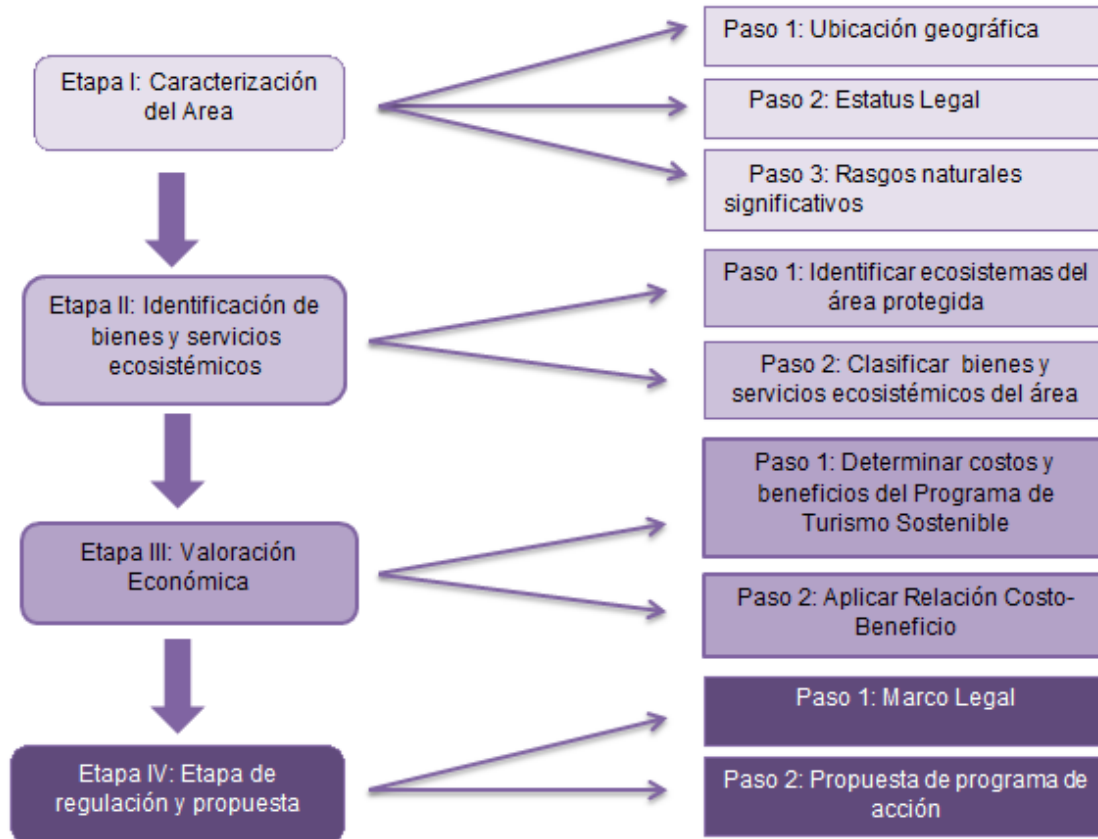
Etapa I: Caracterización del Area

Paso 1: Ubicación geográfica

Paso 2: Estatus Legal

Paso 3: Rasgos naturales significativos

Etapa II: Identificación de bienes y servicios ecosistémicos

Paso 1: Identificar ecosistemas del área protegida

Paso 2: Clasificar bienes y servicios ecosistémicos del área

Etapa III: Valoración Económica

Paso 1: Determinar costos y beneficios del Programa de Turismo Sostenible

Paso 2: Aplicar Relación Costo-Beneficio

Etapa IV: Etapa de regulación y propuesta

Paso 1: Marco Legal

Paso 2: Propuesta de programa de acción